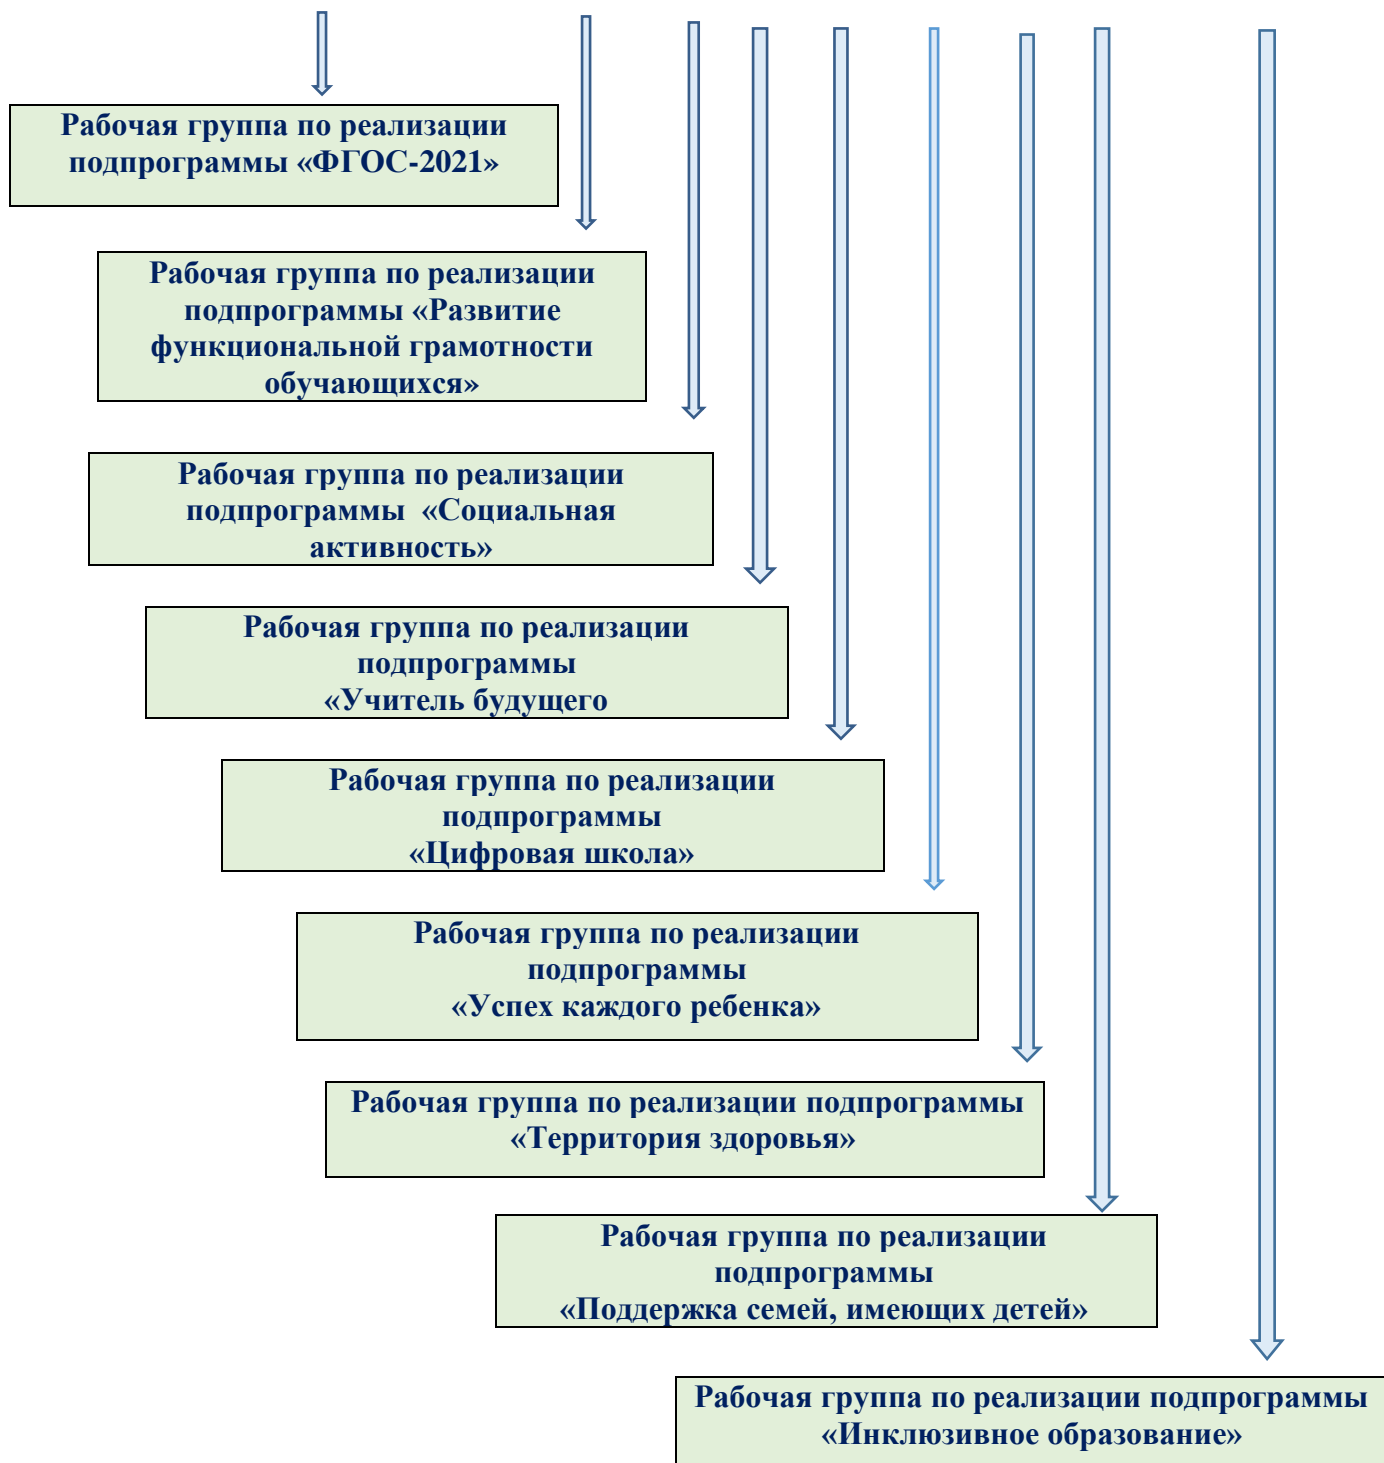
Рабочая группа по реализации подпрограммы «ФГОС-2021»

Рабочая группа по реализации подпрограммы «Развитие функциональной грамотности обучающихся»

Рабочая группа по реализации подпрограммы «Социальная активность»

Рабочая группа по реализации подпрограммы «Учитель будущего

Рабочая группа по реализации подпрограммы «Цифровая школа»

Рабочая группа по реализации подпрограммы «Успех каждого ребенка»

Рабочая группа по реализации подпрограммы «Территория здоровья»

Рабочая группа по реализации подпрограммы «Поддержка семей, имеющих детей»

Рабочая группа по реализации подпрограммы «Инклюзивное образование»